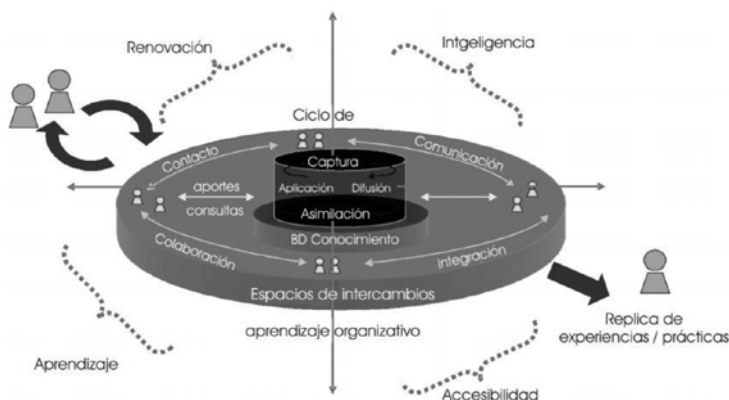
Renovación

Intgeligencia

Ciclo de

Contacto

Comunicación

Captura

Aplicación

Difusión

aportes

consultas

Asimilación

BD Conocimiento

Colaboración

Integración

Espacios de intercambios

aprendizaje organizativo

Replica de experiencias / prácticas

Aprendizaje

Accesibilidad